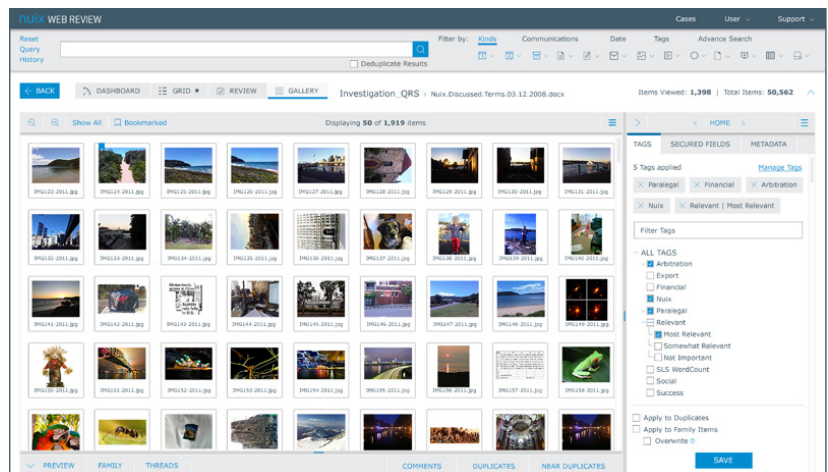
nuix WEB REVIEW

Cases User Support

Reset
Query
History

Filter by: Kinds Communications Date Tags Advance Search

Deduplicate Results

BACK DASHBOARD GRID REVIEW GALLERY Investigation_QRS › Nuix.Discussed.Terms.03.12.2008.docx

Items Viewed: 1,398 | Total Items: 50,562

Show All Bookmarked Displaying 50 of 1,919 items

IMG123-2011.jpg IMG124-2011.jpg IMG125-2011.jpg IMG126-2011.jpg IMG127-2011.jpg IMG128-2011.jpg IMG129-2011.jpg IMG130-2011.jpg IMG131-2011.jpg

IMG132-2011.jpg IMG133-2011.jpg IMG134-2011.jpg IMG135-2011.jpg IMG136-2011.jpg IMG137-2011.jpg IMG138-2011.jpg IMG139-2011.jpg IMG140-2011.jpg

IMG141-2011.jpg IMG142-2011.jpg IMG143-2011.jpg IMG144-2011.jpg IMG145-2011.jpg IMG146-2011.jpg IMG147-2011.jpg IMG148-2011.jpg IMG149-2011.jpg

IMG150-2011.jpg IMG151-2011.jpg IMG152-2011.jpg IMG153-2011.jpg IMG154-2011.jpg IMG155-2011.jpg IMG156-2011.jpg IMG157-2011.jpg IMG158-2011.jpg

PREVIEW FAMILY THREADS COMMENTS DUPLICATES NEAR DUPLICATES

HOME

TAGS SECURED FIELDS METADATA

5 Tags applied Manage Tags

Paralegal Financial Arbitration
Nuix Relevant | Most Relevant

Filter Tags

ALL TAGS
Arbitration
Export
Financial
Nuix
Paralegal
Relevant
Most Relevant
Somewhat Relevant
Not Important
SLS WordCount
Social
Success

Apply to Duplicates
Apply to Family Items
Overwrite

SAVE